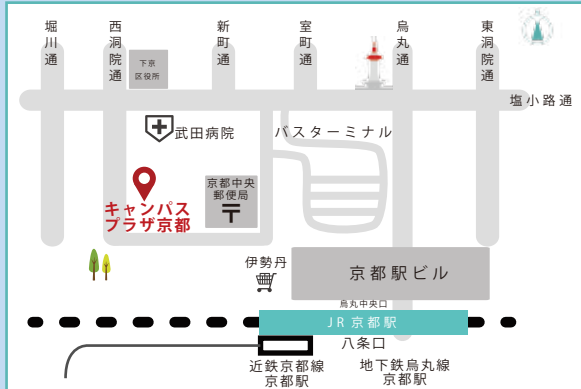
堀川通

西洞院通

下京区役所

新町通

室町通

烏丸通

東洞院通

塩小路通

武田病院

バスターミナル

京都中央郵便局

キャンパスプラザ京都

伊勢丹

京都駅ビル

烏丸中央口

JR 京都駅

八条口

近鉄京都線
京都駅

地下鉄烏丸線
京都駅